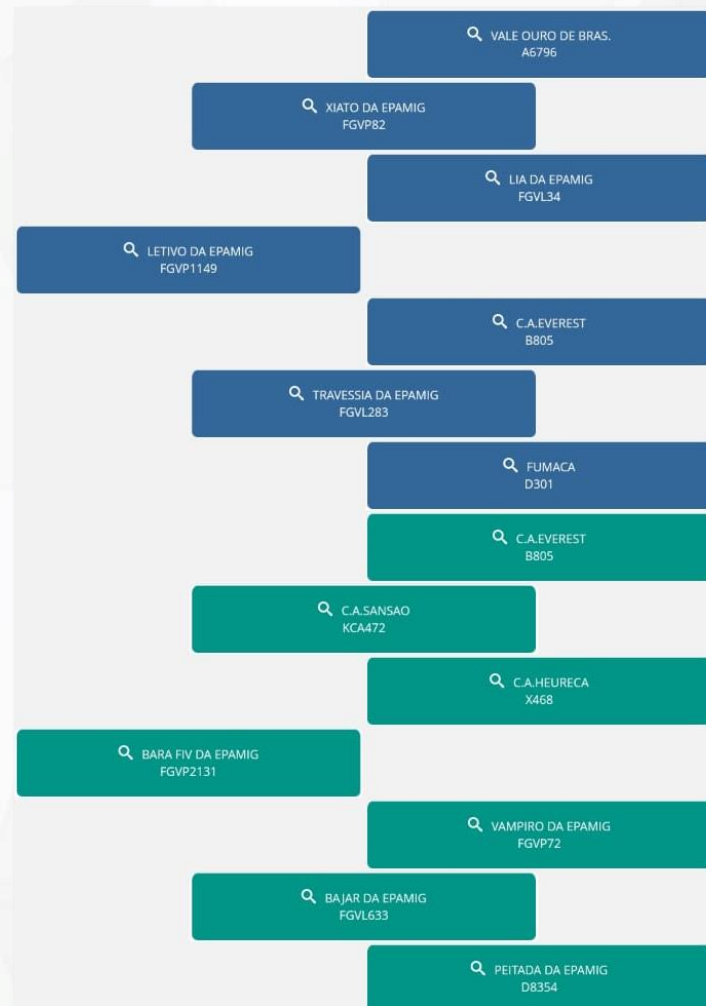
VALE OURO DE BRAS.
A6796

XIATO DA EPAMIG
FGVP82

LIA DA EPAMIG
FGVL34

LETIVO DA EPAMIG
FGVP1149

C.A.EVEREST
B805

TRAVESSIA DA EPAMIG
FGVL283

FUMACA
D301

C.A.EVEREST
B805

C.A.SANSAO
KCA472

C.A.HEURECA
X468

BARA FIV DA EPAMIG
FGVP2131

VAMPIRO DA EPAMIG
FGVP72

BAJAR DA EPAMIG
FGVL633

PEITADA DA EPAMIG
D8354